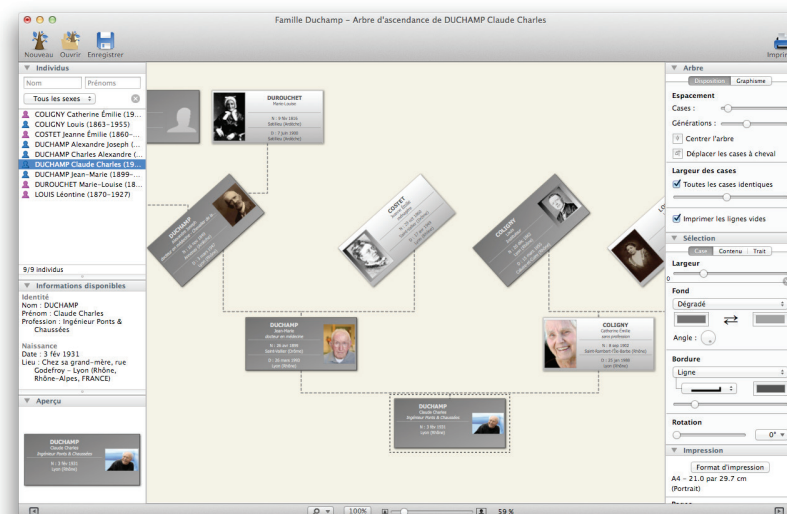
Famille Duchamp – Arbre d'ascendance de DUCHAMP Claude Charles

Nouveau Ouvrir Enregistrer

Imprim

Individus

Nom Prénoms

Tous les sexes

COLIGNY Catherine Émilie (19...
COLIGNY Louis (1863–1955)
COSTET Jeanne Émilie (1860–...
DUCHAMP Alexandre Joseph (...
DUCHAMP Charles Alexandre (...
DUCHAMP Claude Charles (19...
DUCHAMP Jean-Marie (1899–...
DUROUCHET Marie-Louise (18...
LOUIS Léontine (1870–1927)

9/9 individus

Informations disponibles

Identité
Nom : DUCHAMP
Prénom : Claude Charles
Profession : Ingénieur Ponts & Chaussées

Naissance
Date : 3 fév 1931
Lieu : Chez sa grand-mère, rue Godefroy – Lyon (Rhône, Rhône-Alpes, FRANCE)

Aperçu

DUCHAMP
Claude Charles
Ingénieur Ponts & Chaussées
N : 3 fév 1931
Lyon (Rhône)

DUROUCHET
Marie-Louise
N : 9 fév 1816
Satillieu (Ardèche)
D : 7 juin 1898
Satillieu (Ardèche)

DUCHAMP

COSTET

COLIGNY

DUCHAMP
Jean-Marie
docteur en médecine
N : 20 févr 1899
Saint-Vallier (Drôme)
D : 20 mars 1991
Lyon (Rhône)

COLIGNY
Catherine Émilie
sans profession
N : 8 sep 1903
Saint-Rambert-l'Île-Barbe (Rhône)
D : 25 juin 1988
Lyon (Rhône)

DUCHAMP
Claude Charles
Ingénieur Ponts & Chaussées
N : 3 fév 1931
Lyon (Rhône)

Arbre
Disposition Graphisme
Espacement
Cases :
Générations :
Centrer l'arbre
Déplacer les cases à cheval
Largeur des cases
Toutes les cases identiques
Imprimer les lignes vides
Sélection
Case Contenu Trait
Largeur
0
Fond
Dégradé
Angle :
Bordure
Ligne
Rotation
0°
Impression
Format d'impression
A4 – 21.0 par 29.7 cm
(Portrait)

100%
59 %